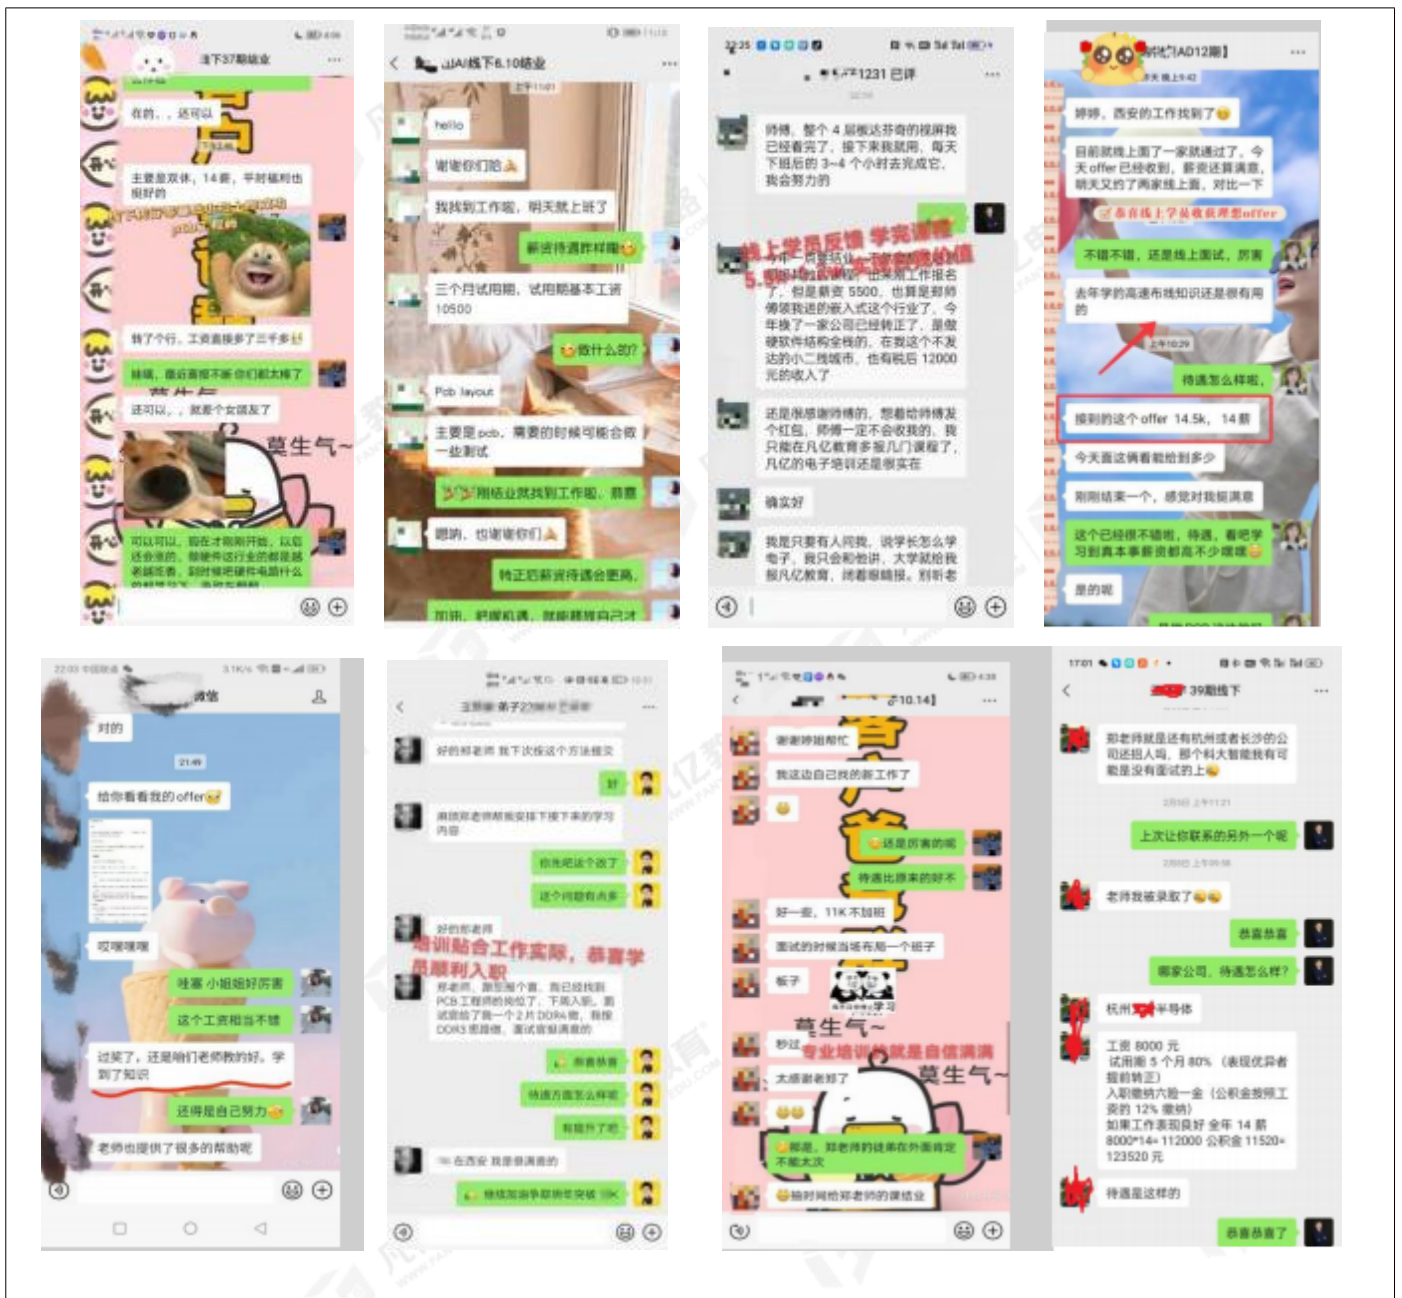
线下37期结业

在的，，还可以

主要是双休，14薪，平时福利也挺好的

转了个行，工资直接多了三千多

妹啊，最近喜欢不断 你们都太棒了

还可以，，就差个女朋友了

莫生气~

可以可以，现在才刚刚开始，以后

山AI线下6.10结业

hello

谢谢你们哈

我找到工作啦，明天就上班了

薪资待遇咋样啊

三个月试用期，试用期基本工资10500

做什么的?

Pcb layout

主要是pcb，需要的时候可能会做一些测试

刚结业就找到工作啦，恭喜

嗯呐，也谢谢你们

转正后薪资待遇会更高，

加油，把握机遇，就能越努力越好

1231 已评

师傅，整个 4 层板达芬奇的视屏我已经看完了，接下来我就用，每天下班后的 3~4 个小时去完成它，我会努力的

线上学员反馈 学完课程 5 个月工资 大于课程价值

我干一段时间，也是我工作报名了，但是薪资 5500，也算是郑师傅领我进的嵌入式这个行业了，今年换了一家公司已经转正了，是做硬软件结构全栈的，在我这个不发达的小二线城市，也有税后 12000 元的收入了

还是很感谢郑师傅的，想着给师傅发个红包，师傅一定不会收我的，我只能在凡亿教育多报几门课程了，凡亿的电子培训还是很实在

确实好

我是只要有人问我，说学长怎么学电子，我只会和他讲，大学就给我报凡亿教育，闭着眼睛报，别听老

AD12期

婷婷，西安的工作找到了

目前就线上面了一家就通过了，今天 offer 已经收到，薪资还算满意，明天又约了两家线上面，对比一下

恭喜线上学员收获理想offer

不错不错，还是线上面试，厉害

去年学的高速布线知识还是很有用的

待遇怎么样呢，

拿到的这个 offer 14.5k，14 薪

今天面这俩看能给到多少

刚刚结束一个，感觉对我挺满意

这个已经很不错啦，待遇，看吧学习到真本事薪资都高不少哦哦

是的呢

对的

21:49

给你看看我的offer

哎嘿嘿嘿

哇塞 小姐姐好厉害

这个工资相当不错

过奖了，还是咱们老师教的好，学到了知识

还得是自己努力

老师也提供了很多的帮助呢

好的郑老师 我下次按这个方法提交

好

麻烦郑老师帮我安排下接下来的学习内容

你先把这个改了

这个问题有点多

好的郑老师

培训贴合工作实际，恭喜学员顺利入职

郑老师，跟您报个喜，我已经找到PCB工程师的岗位了，下周入职，面试给了我一个2片DDR4的，我按DDR3思路做，面试官挺满意的

恭喜恭喜

待遇方面怎么样呢

帮我开了吧

在西安 我是很满意的

继续加油争取明年突破 15K

10.14】

谢谢师姐帮忙

我这边自己找的新工作了

还是厉害的呢

待遇比原来的好不

好一些，11K 不加班

面试的时候当场布局一个班子

板子

莫生气~

专业培训就是自信满满

秒过

莫生气~

太感谢老师了

都是，郑老师的徒弟在外面肯定不能太次

抽时间给郑老师的课结业

39期线下

郑老师就是还有杭州或者长沙的公司还招人吗，那个科大智能我有可能是没有面试的上

上次让你联系的另外一个呢

老师我被录取了

恭喜恭喜

哪家公司，待遇怎么样?

杭州 半导体

工资 8000 元
试用期 5 个月 80%（表现优异者提前转正）
入职缴纳六险一金（公积金按照工资的 12% 缴纳）
如果工作表现良好 全年 14 薪
8000*14= 112000 公积金 11520=123520 元

待遇是这样的

恭喜恭喜了